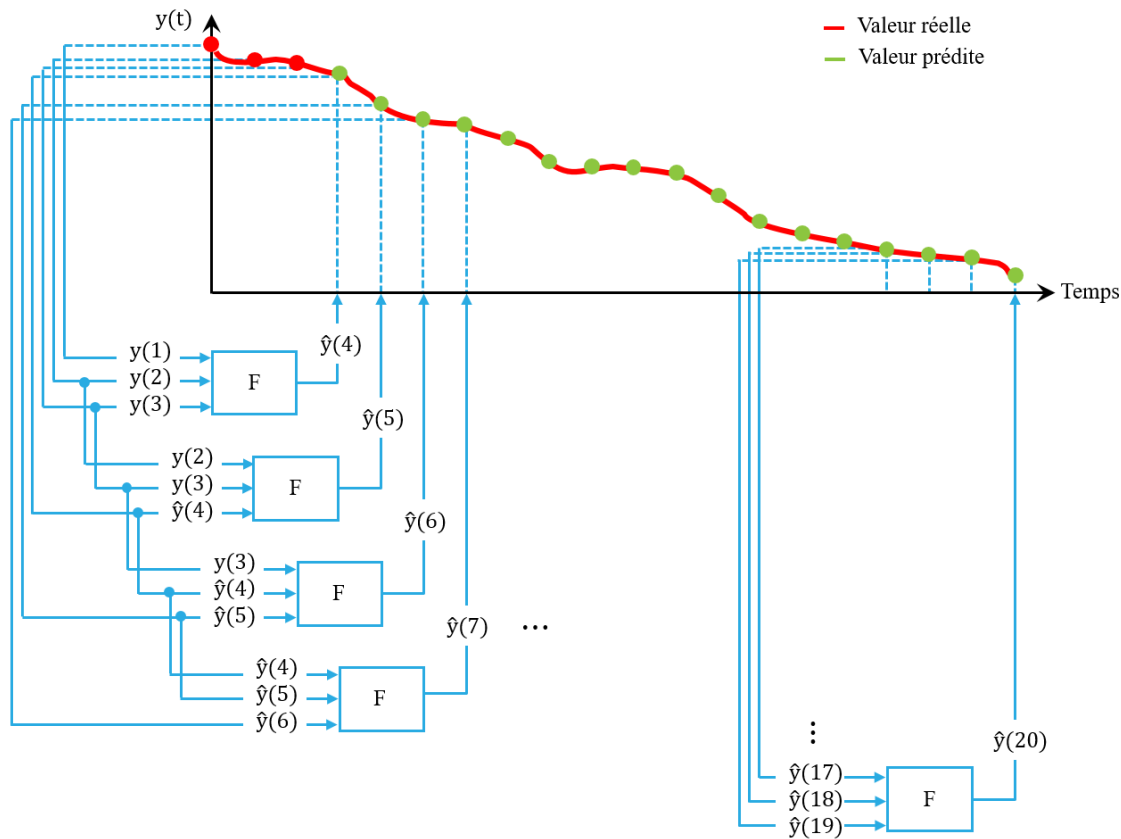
y(t)

Valeur réelle

Valeur prédite

Temps

y(1)
y(2)
y(3)
F
$\hat{y}(4)$

y(2)
y(3)
$\hat{y}(4)$
F
$\hat{y}(5)$

y(3)
$\hat{y}(4)$
$\hat{y}(5)$
F
$\hat{y}(6)$

$\hat{y}(4)$
$\hat{y}(5)$
$\hat{y}(6)$
F
$\hat{y}(7)$

...

⋮

$\hat{y}(17)$
$\hat{y}(18)$
$\hat{y}(19)$
F
$\hat{y}(20)$